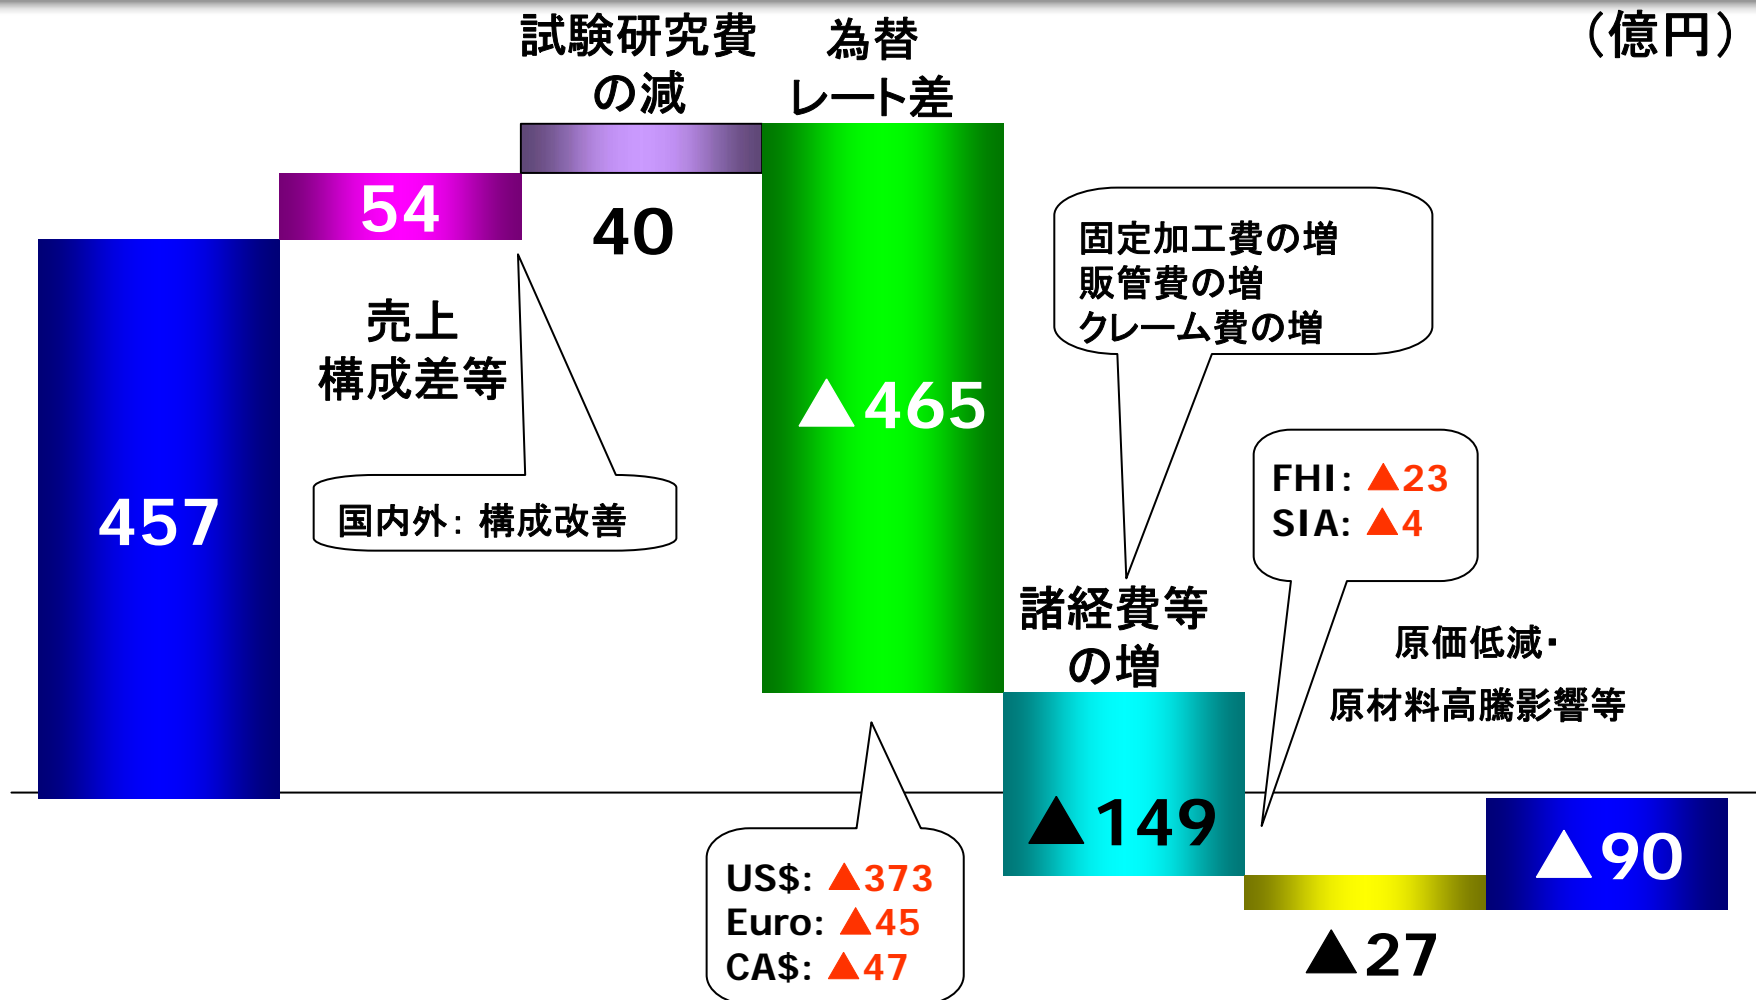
（億円）

457

54

売上
構成差等

国内外：構成改善

試験研究費
の減

40

為替
レート差

▲465

US$: ▲373
Euro: ▲45
CA$: ▲47

固定加工費の増
販管費の増
クレーム費の増

諸経費等
の増

▲149

FHI: ▲23
SIA: ▲4

原価低減・
原材料高騰影響等

▲27

▲90